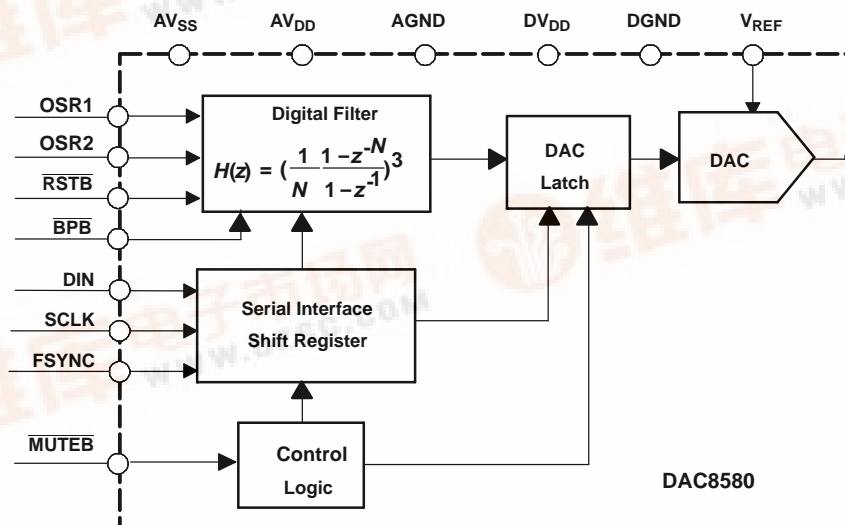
$AV_{SS}$ $AV_{DD}$ AGND $DV_{DD}$ DGND $V_{REF}$

OSR1
OSR2
$\overline{RSTB}$
$\overline{BPB}$
DIN
SCLK
FSYNC
$\overline{MUTEB}$

Digital Filter
$H(z) = (\frac{1}{N}\frac{1-z^{-N}}{1-z^{-1}})^3$

DAC Latch

DAC

Serial Interface Shift Register

Control Logic

DAC8580